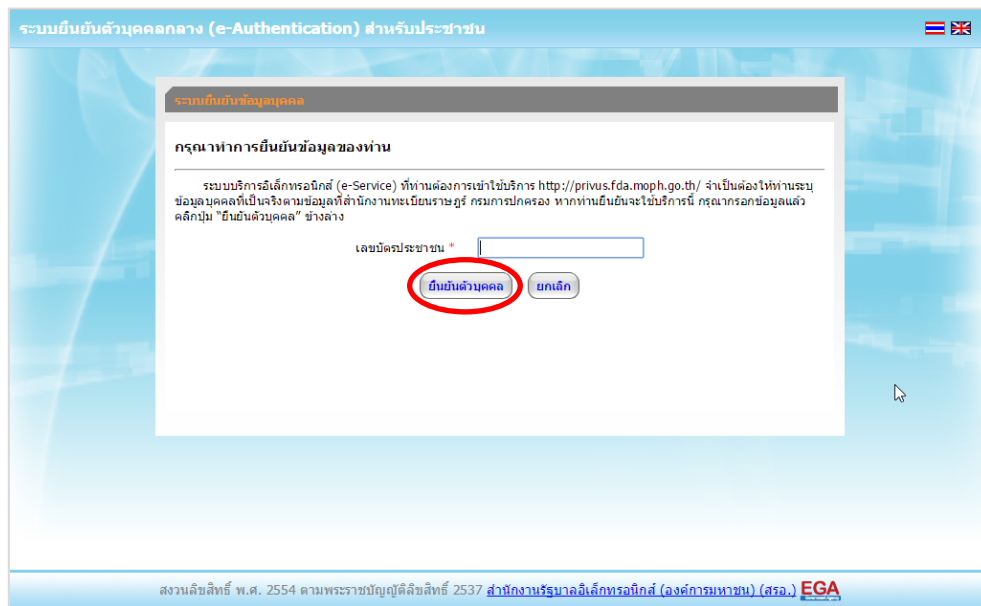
ระบบยืนยันตัวบุคคลกลาง (e-Authentication) สำหรับประชาชน

ระบบยืนยันข้อมูลบุคคล

กรุณาทำการยืนยันข้อมูลของท่าน

ระบบบริการอิเล็กทรอนิกส์ (e-Service) ที่ท่านต้องการเข้าใช้บริการ http://privus.fda.moph.go.th/ จำเป็นต้องให้ท่านระบุข้อมูลบุคคลที่เป็นจริงตามข้อมูลที่สำนักงานทะเบียนราษฎร์ กรมการปกครอง หากท่านยืนยันจะใช้บริการนี้ กรุณากรอกข้อมูลแล้วคลิกปุ่ม "ยืนยันตัวบุคคล" ข้างล่าง

เลขบัตรประชาชน *

ยืนยันตัวบุคคล ยกเลิก

สงวนลิขสิทธิ์ พ.ศ. 2554 ตามพระราชบัญญัติลิขสิทธิ์ 2537 สำนักงานรัฐบาลอิเล็กทรอนิกส์ (องค์การมหาชน) (สรอ.) EGA